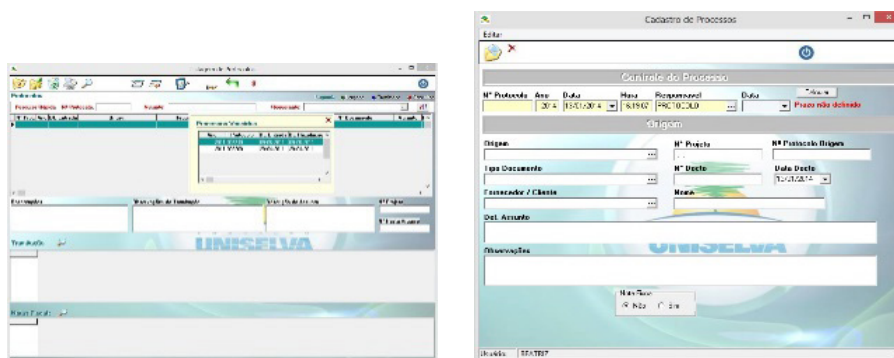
Cadastro de Processos
Editar
Controle do Processo
Nº Protocolo Ano Data Hora Responsavel Data
2014 13/01/2014 8:19:07 PROTOCOLO
Prazo não definido
Origem
Origem Nº Projeto Nº Protocolo Origem
Tipo Documento Nº Docto Data Docto
13/01/2014
Fornecedor / Cliente Nome
Del. Assunto
Observações
UNISELVA
Não Sim
Usuário: SEATEST

UNISELVA
Tramitação